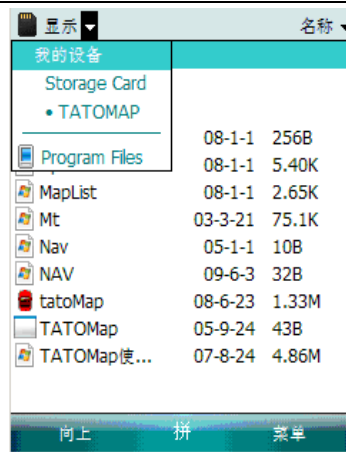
显示 ▾ 名称 ▾

我的设备
Storage Card
• TATOMAP
Program Files

| | | |
|---|---|---|
| | 08-1-1 | 256B |
| | 08-1-1 | 5.40K |
| MapList | 08-1-1 | 2.65K |
| Mt | 03-3-21 | 75.1K |
| Nav | 05-1-1 | 10B |
| NAV | 09-6-3 | 32B |
| tatoMap | 08-6-23 | 1.33M |
| TATOMap | 05-9-24 | 43B |
| TATOMap使... | 07-8-24 | 4.86M |

向上 拼 菜单